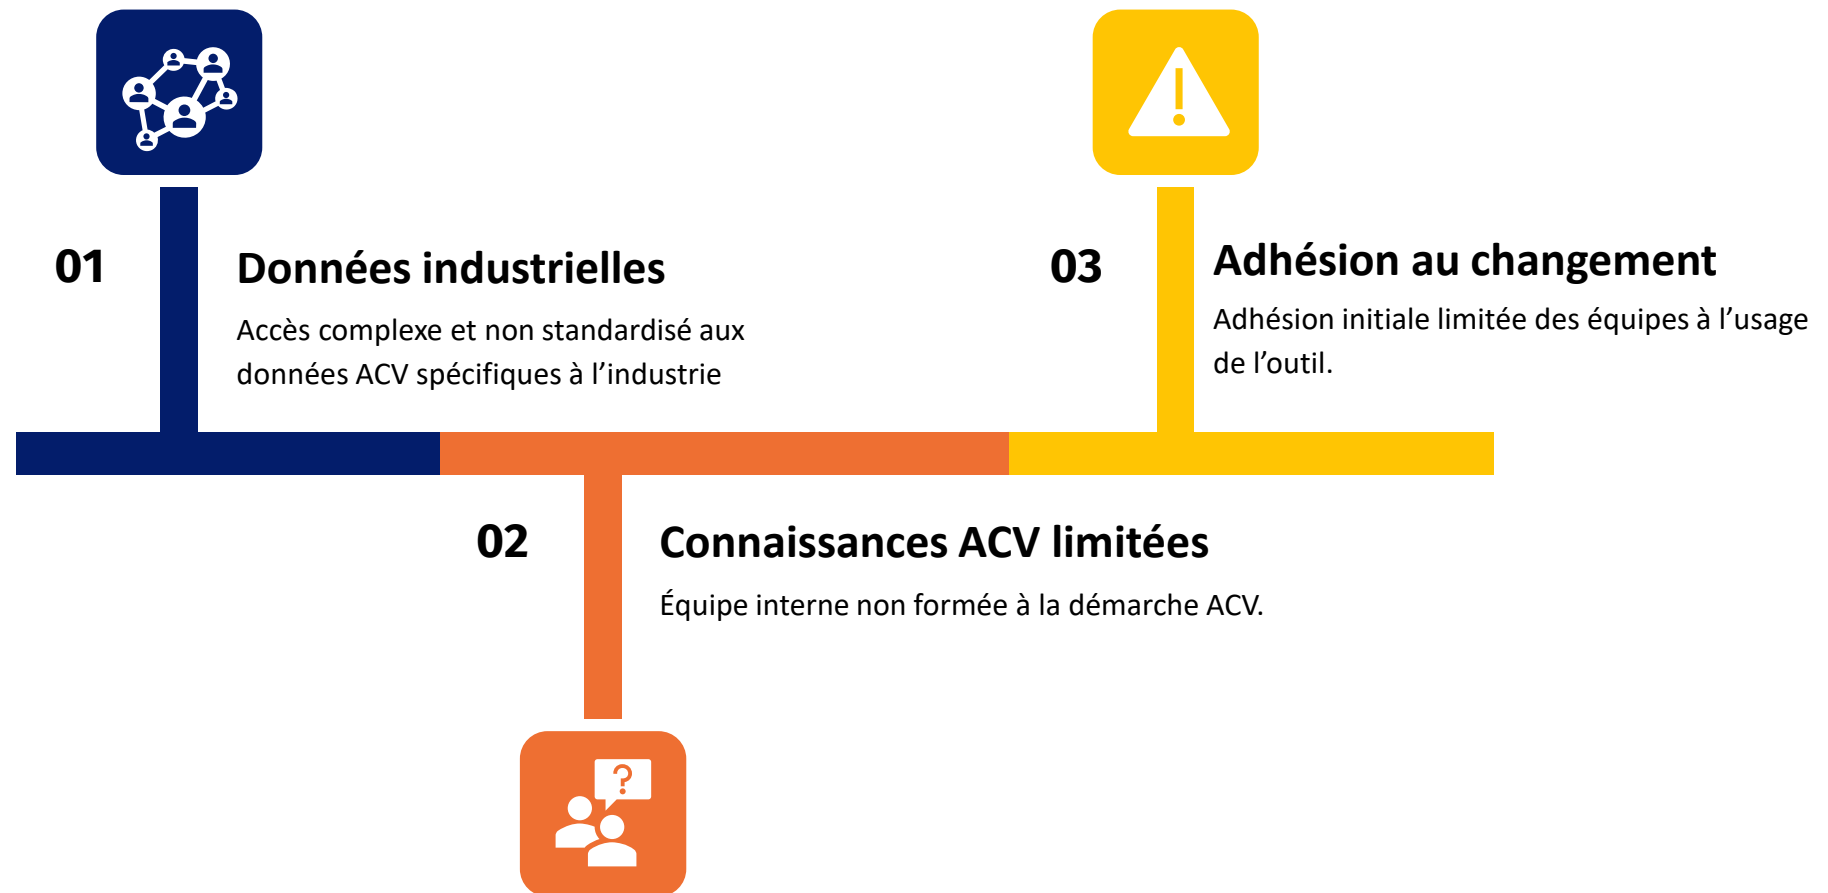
01

Données industrielles

Accès complexe et non standardisé aux données ACV spécifiques à l’industrie

03

Adhésion au changement

Adhésion initiale limitée des équipes à l’usage de l’outil.

02

Connaissances ACV limitées

Équipe interne non formée à la démarche ACV.